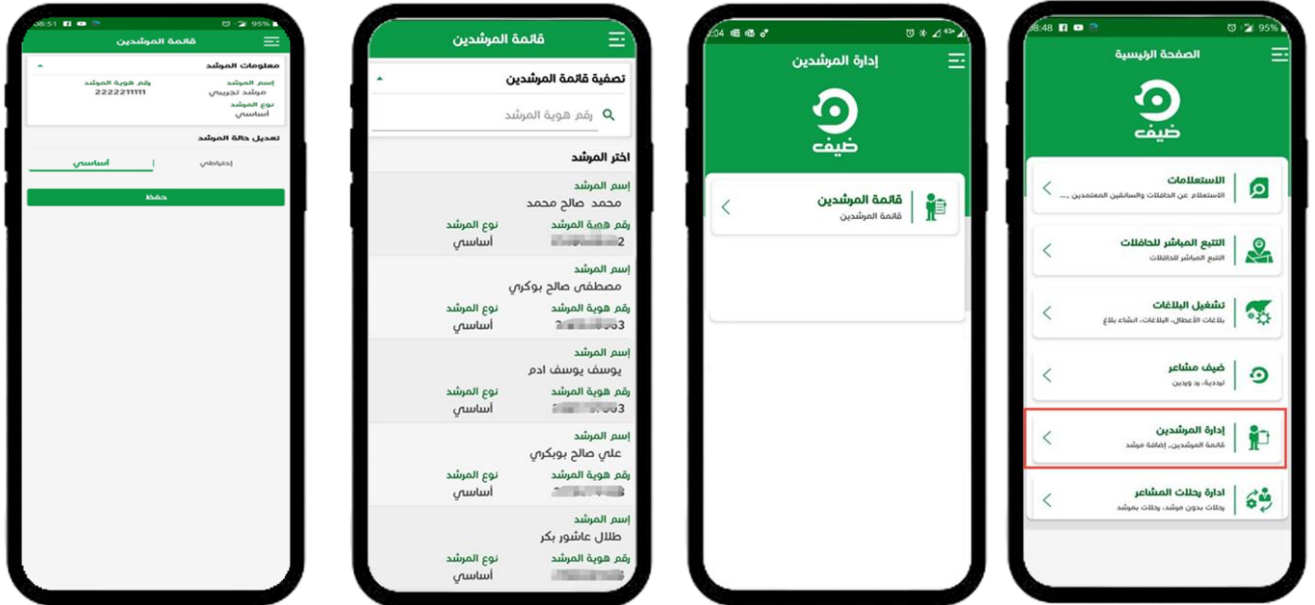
08:51 95%
قائمة المرشدين
معلومات المرشد
إسم المرشد
مرشد تجريبي
رقم هوية المرشد
2222211111
نوع المرشد
أساسي
تعديل حالة المرشد
احتياطي
أساسي
حفظ

قائمة المرشدين
تصفية قائمة المرشدين
رقم هوية المرشد
اختر المرشد
إسم المرشد
محمد صالح محمد
رقم هوية المرشد
2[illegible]
نوع المرشد
أساسي
إسم المرشد
مصطفى صالح بوكري
رقم هوية المرشد
3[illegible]
نوع المرشد
أساسي
إسم المرشد
يوسف يوسف ادم
رقم هوية المرشد
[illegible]3
نوع المرشد
أساسي
إسم المرشد
علي صالح بوبكري
رقم هوية المرشد
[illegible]
نوع المرشد
أساسي
إسم المرشد
طلال عاشور بكر
رقم هوية المرشد
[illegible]
نوع المرشد
أساسي

:04
إدارة المرشدين
ضيف
قائمة المرشدين
قائمة المرشدين

08:48 95%
الصفحة الرئيسية
ضيف
الاستعلامات
الاستعلام عن الحافلات والسائقين المعتمدين ....
التتبع المباشر للحافلات
التتبع المباشر للحافلات
تشغيل البلاغات
بلاغات الأعطال، البلاغات، انشاء بلاغ
ضيف مشاعر
تبديلية، رد وردين
إدارة المرشدين
قائمة المرشدين، إضافة مرشد
ادارة رحلات المشاعر
رحلات بدون مرشد، رحلات بمرشد